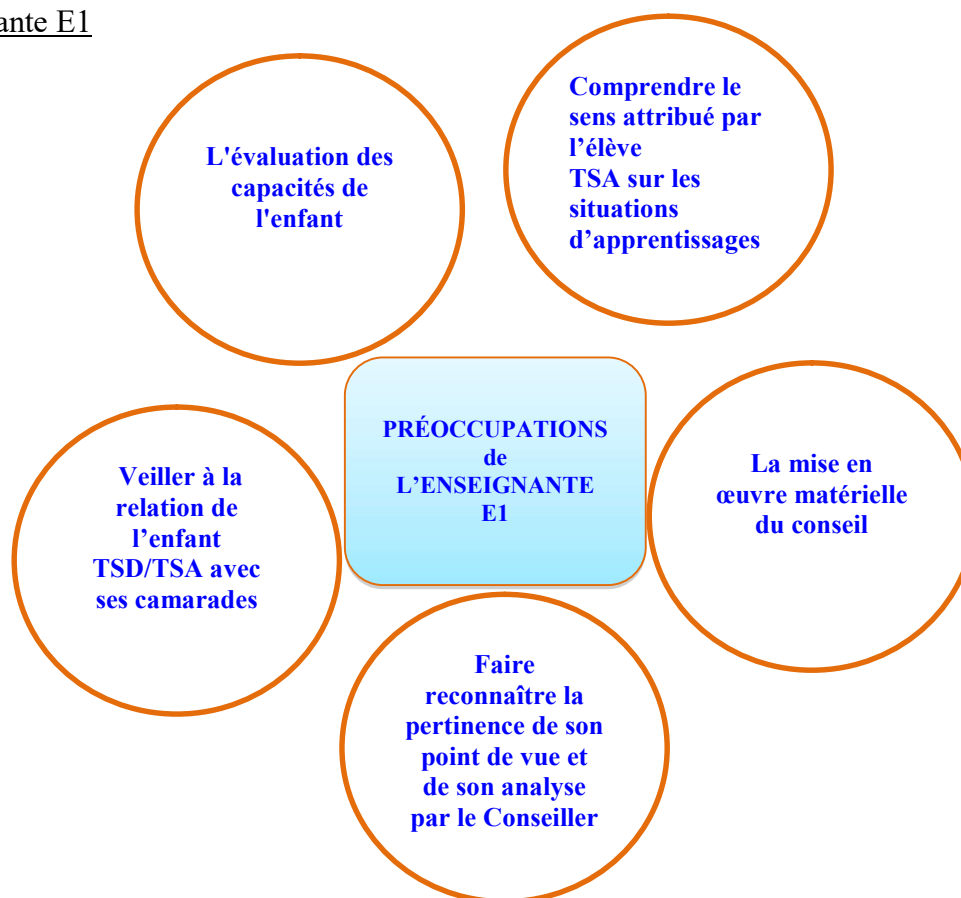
ante E1

L'évaluation des capacités de l'enfant

Comprendre le sens attribué par l'élève TSA sur les situations d'apprentissages

PRÉOCCUPATIONS de L'ENSEIGNANTE E1

Veiller à la relation de l'enfant TSD/TSA avec ses camarades

La mise en œuvre matérielle du conseil

Faire reconnaître la pertinence de son point de vue et de son analyse par le Conseiller